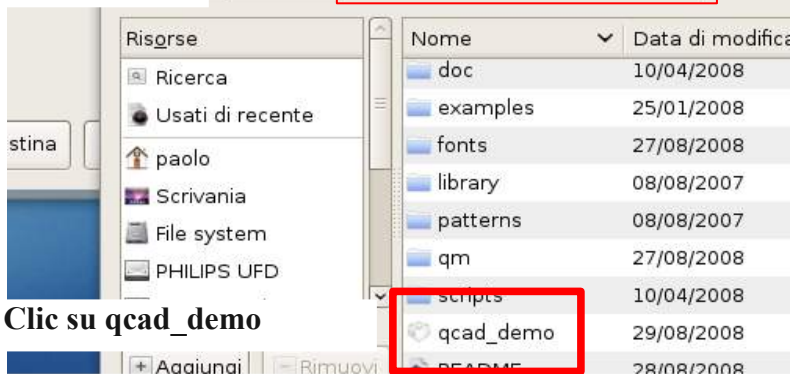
stina

| Risorse |
|---|
| Ricerca |
| Usati di recente |
| paolo |
| Scrivania |
| File system |
| PHILIPS UFD |

+ Aggiungi  Rimuovi

| Nome | Data di modifica |
|---|---|
| doc | 10/04/2008 |
| examples | 25/01/2008 |
| fonts | 27/08/2008 |
| library | 08/08/2007 |
| patterns | 08/08/2007 |
| qm | 27/08/2008 |
| scripts | 10/04/2008 |
| qcad_demo | 29/08/2008 |
| README | 28/08/2008 |

Clic su qcad_demo